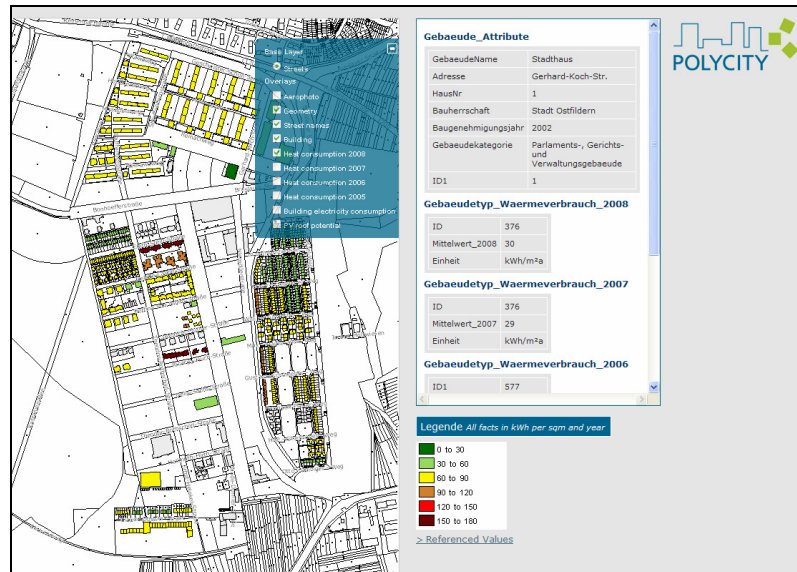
Base Layer
Streets
Overlays
Aerophoto
Geometry
Street names
Building
Heat consumption 2008
Heat consumption 2007
Heat consumption 2006
Heat consumption 2005
Building electricity consumption
PV roof potential

Gebaeude_Attribute

| GebaeudeName | Stadthaus |
|---|---|
| Adresse | Gerhard-Koch-Str. |
| HausNr | 1 |
| Bauherrschaft | Stadt Ostfildern |
| Baugenehmigungsjahr | 2002 |
| Gebaeudekategorie | Parlaments-, Gerichts- und Verwaltungsgebaeude |
| ID1 | 1 |

Gebaeudetyp_Waermeverbrauch_2008

| ID | 376 |
|---|---|
| Mittelwert_2008 | 30 |
| Einheit | kWh/m²a |

Gebaeudetyp_Waermeverbrauch_2007

| ID | 376 |
|---|---|
| Mittelwert_2007 | 29 |
| Einheit | kWh/m²a |

Gebaeudetyp_Waermeverbrauch_2006

| ID1 | 577 |
|---|---|

POLYCITY

Legende All facts in kWh per sqm and year

0 to 30
30 to 60
60 to 90
90 to 120
120 to 150
150 to 180

> Referenced Values